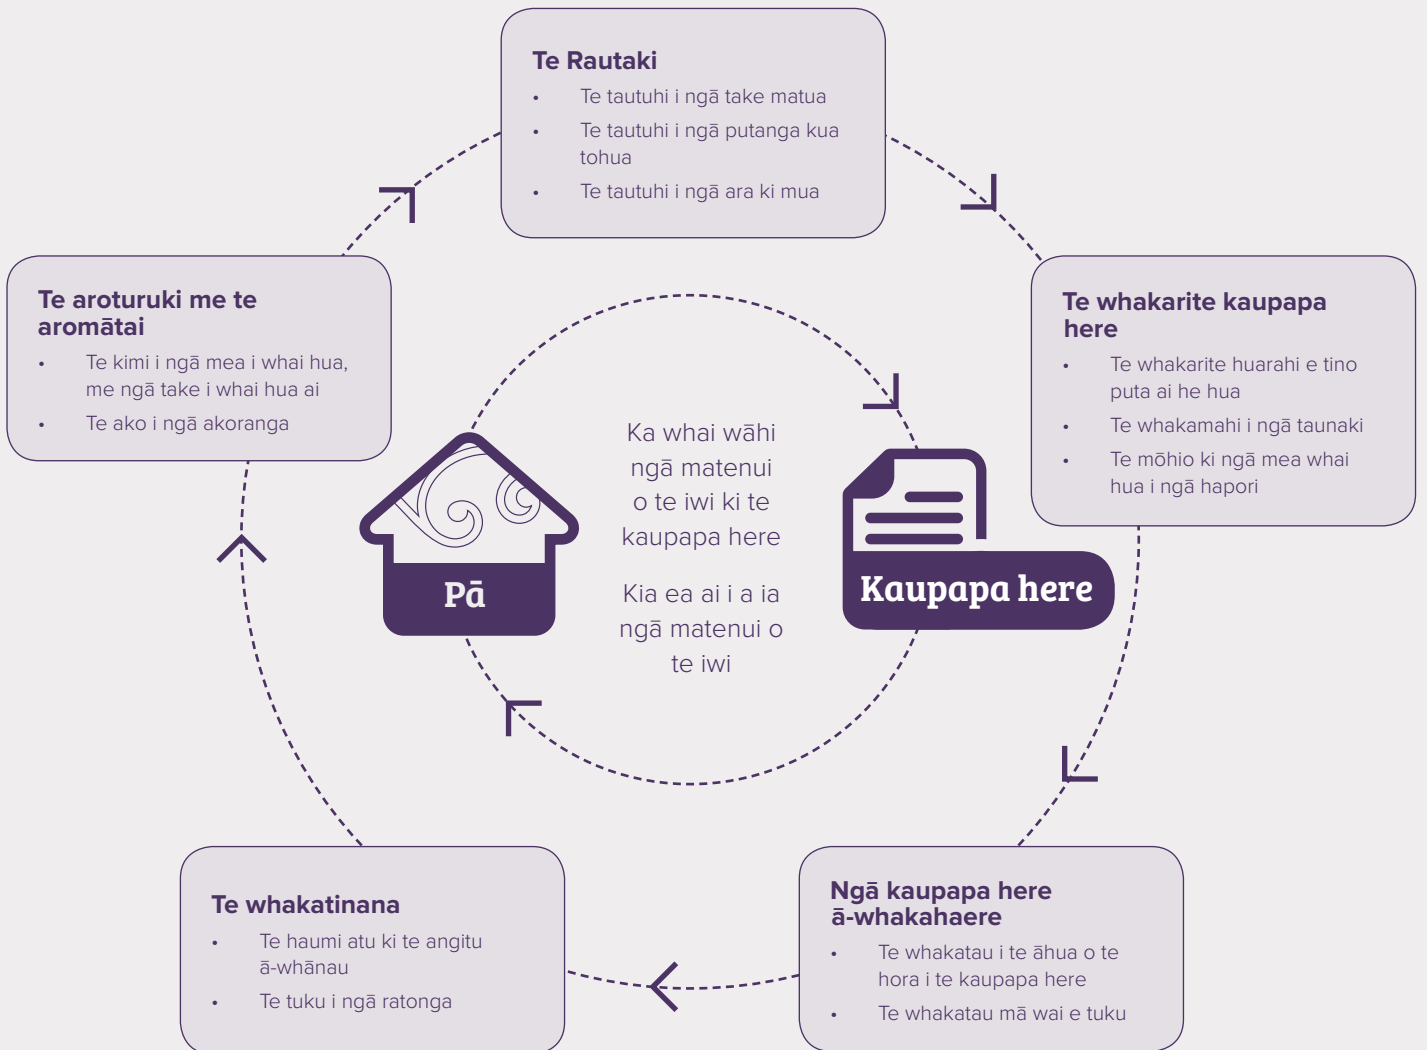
Te Rautaki
- Te tautuhi i ngā take matua
- Te tautuhi i ngā putanga kua tohua
- Te tautuhi i ngā ara ki mua

Te whakarite kaupapa here
- Te whakarite huarahi e tino puta ai he hua
- Te whakamahi i ngā taunaki
- Te mōhio ki ngā mea whai hua i ngā hapori

Ngā kaupapa here ā-whakahaere
- Te whakatau i te āhua o te hora i te kaupapa here
- Te whakatau mā wai e tuku

Te whakatinana
- Te haumi atu ki te angitu ā-whānau
- Te tuku i ngā ratonga

Te aroturuki me te aromātai
- Te kimi i ngā mea i whai hua, me ngā take i whai hua ai
- Te ako i ngā akoranga

Pā

Ka whai wāhi ngā matenui o te iwi ki te kaupapa here

Kia ea ai i a ia ngā matenui o te iwi

Kaupapa here